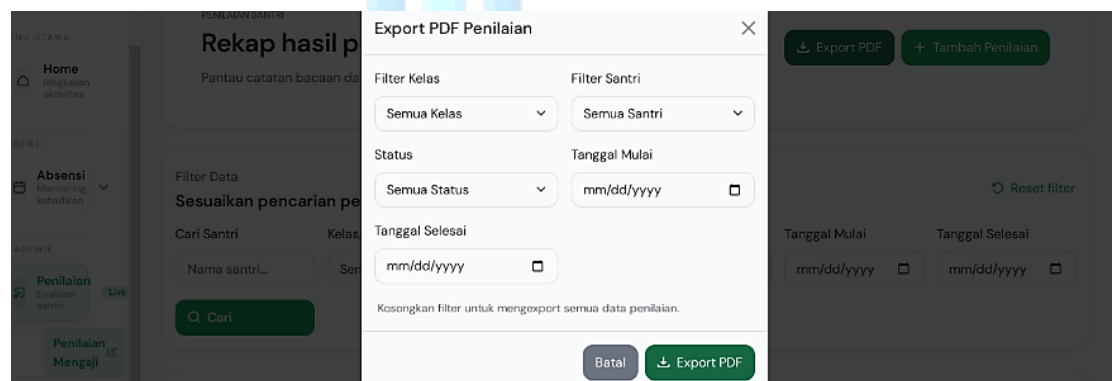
NU UTAMA

Home
Ringkasan aktivitas

BSENSI

Absensi
Monitoring kehadiran

ADEMIK

Penilaian
Evaluasi santri
Live

Penilaian Mengaji

PENILAIAN SANTRI

Rekap hasil p

Pantau catatan bacaan da

Export PDF

+ Tambah Penilaian

Filter Data

Sesuaikan pencarian pe

Reset filter

Cari Santri

Nama santri...

Kelas

Ser

Q Cari

Tanggal Mulai

mm/dd/yyyy

Tanggal Selesai

mm/dd/yyyy

Export PDF Penilaian

Filter Kelas

Semua Kelas

Filter Santri

Semua Santri

Status

Semua Status

Tanggal Mulai

mm/dd/yyyy

Tanggal Selesai

mm/dd/yyyy

Kosongkan filter untuk mengexport semua data penilaian.

Batal

Export PDF